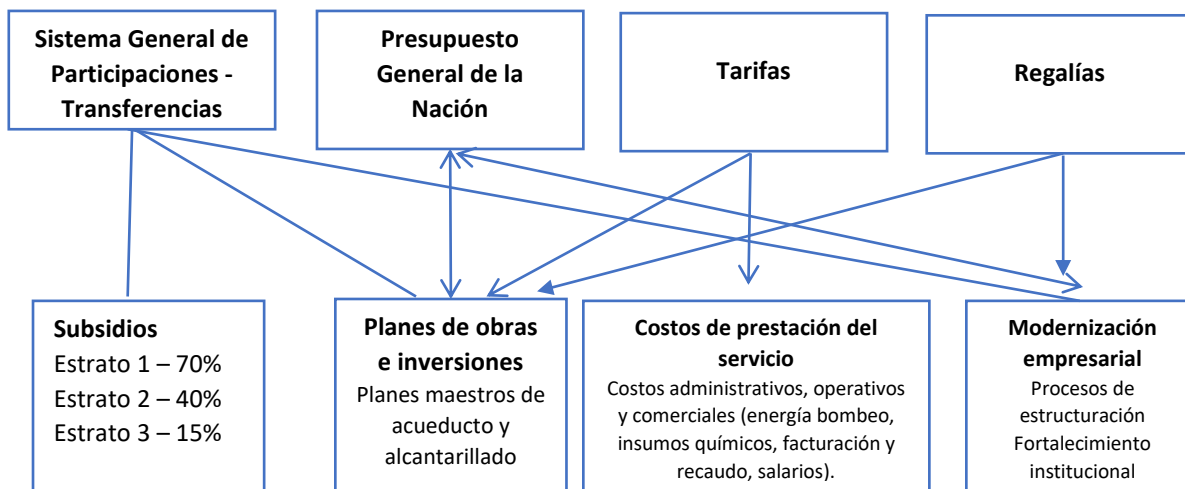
Sistema General de Participaciones - Transferencias

Presupuesto General de la Nación

Tarifas

Regalías

Subsidios
Estrato 1 – 70%
Estrato 2 – 40%
Estrato 3 – 15%

Planes de obras e inversiones
Planes maestros de acueducto y alcantarillado

Costos de prestación del servicio
Costos administrativos, operativos y comerciales (energía bombeo, insumos químicos, facturación y recaudo, salarios).

Modernización empresarial
Procesos de estructuración
Fortalecimiento institucional